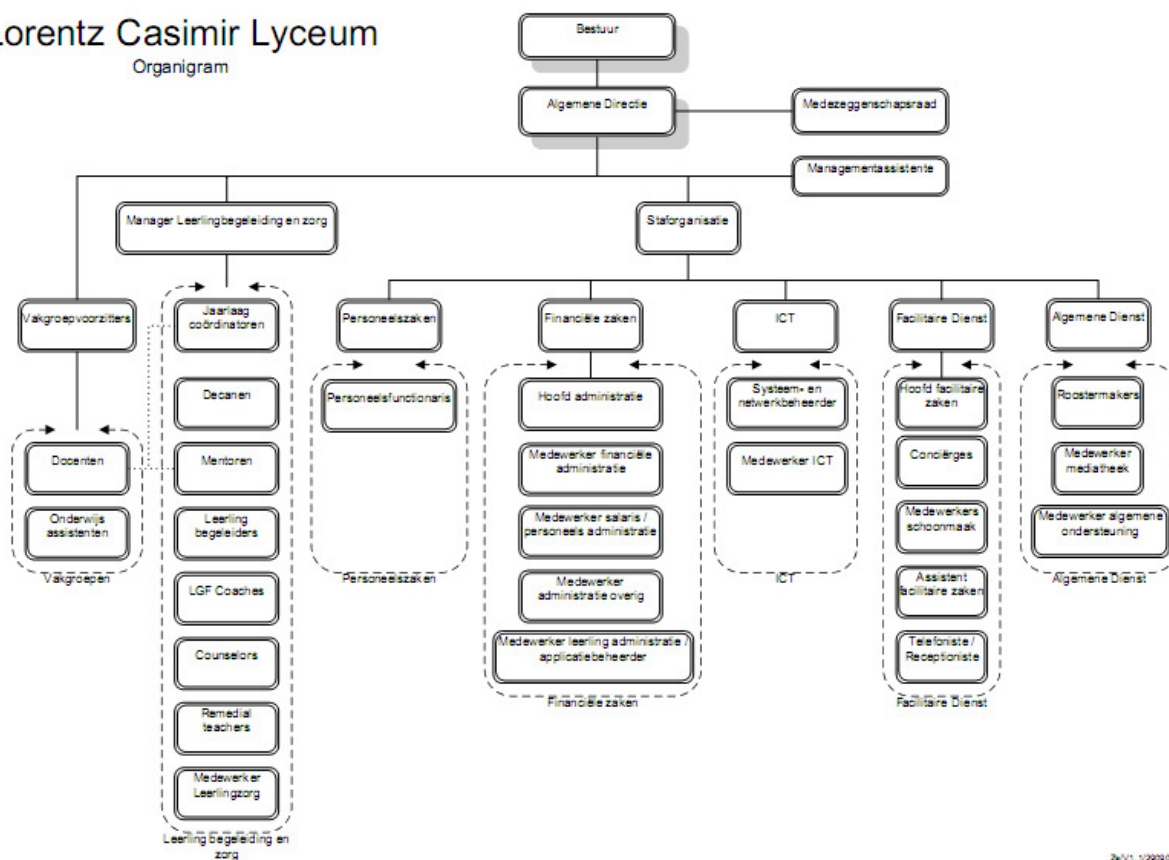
Lorentz Casimir Lyceum
Organigram

Bestuur

Algemene Directie

Medezeggenschapsraad

Managementassistente

Manager Leerlingbegeleiding en zorg

Staforganisatie

Vakgroepvoorzitters

Docenten

Onderwijs assistenten

Vakgroepen

Jaarlaag coördinatoren

Decanen

Mentoren

Leerling begeleiders

LGF Coaches

Counselors

Remedial teachers

Medewerker Leerlingzorg

Leerling begeleiding en zorg

Personeelszaken

Personeelsfunctionaris

Personeelszaken

Financiële zaken

Hoofd administratie

Medewerker financiële administratie

Medewerker salaris / personeels administratie

Medewerker administratie overig

Medewerker leerling administratie / applicatiebeheerder

Financiële zaken

ICT

Systeem- en netwerkbeheerder

Medewerker ICT

ICT

Facilitaire Dienst

Hoofd facilitaire zaken

Conciërges

Medewerkers schoonmaak

Assistent facilitaire zaken

Telefoniste / Receptioniste

Facilitaire Dienst

Algemene Dienst

Roostermakers

Medewerker mediatheek

Medewerker algemene ondersteuning

Algemene Dienst

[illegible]